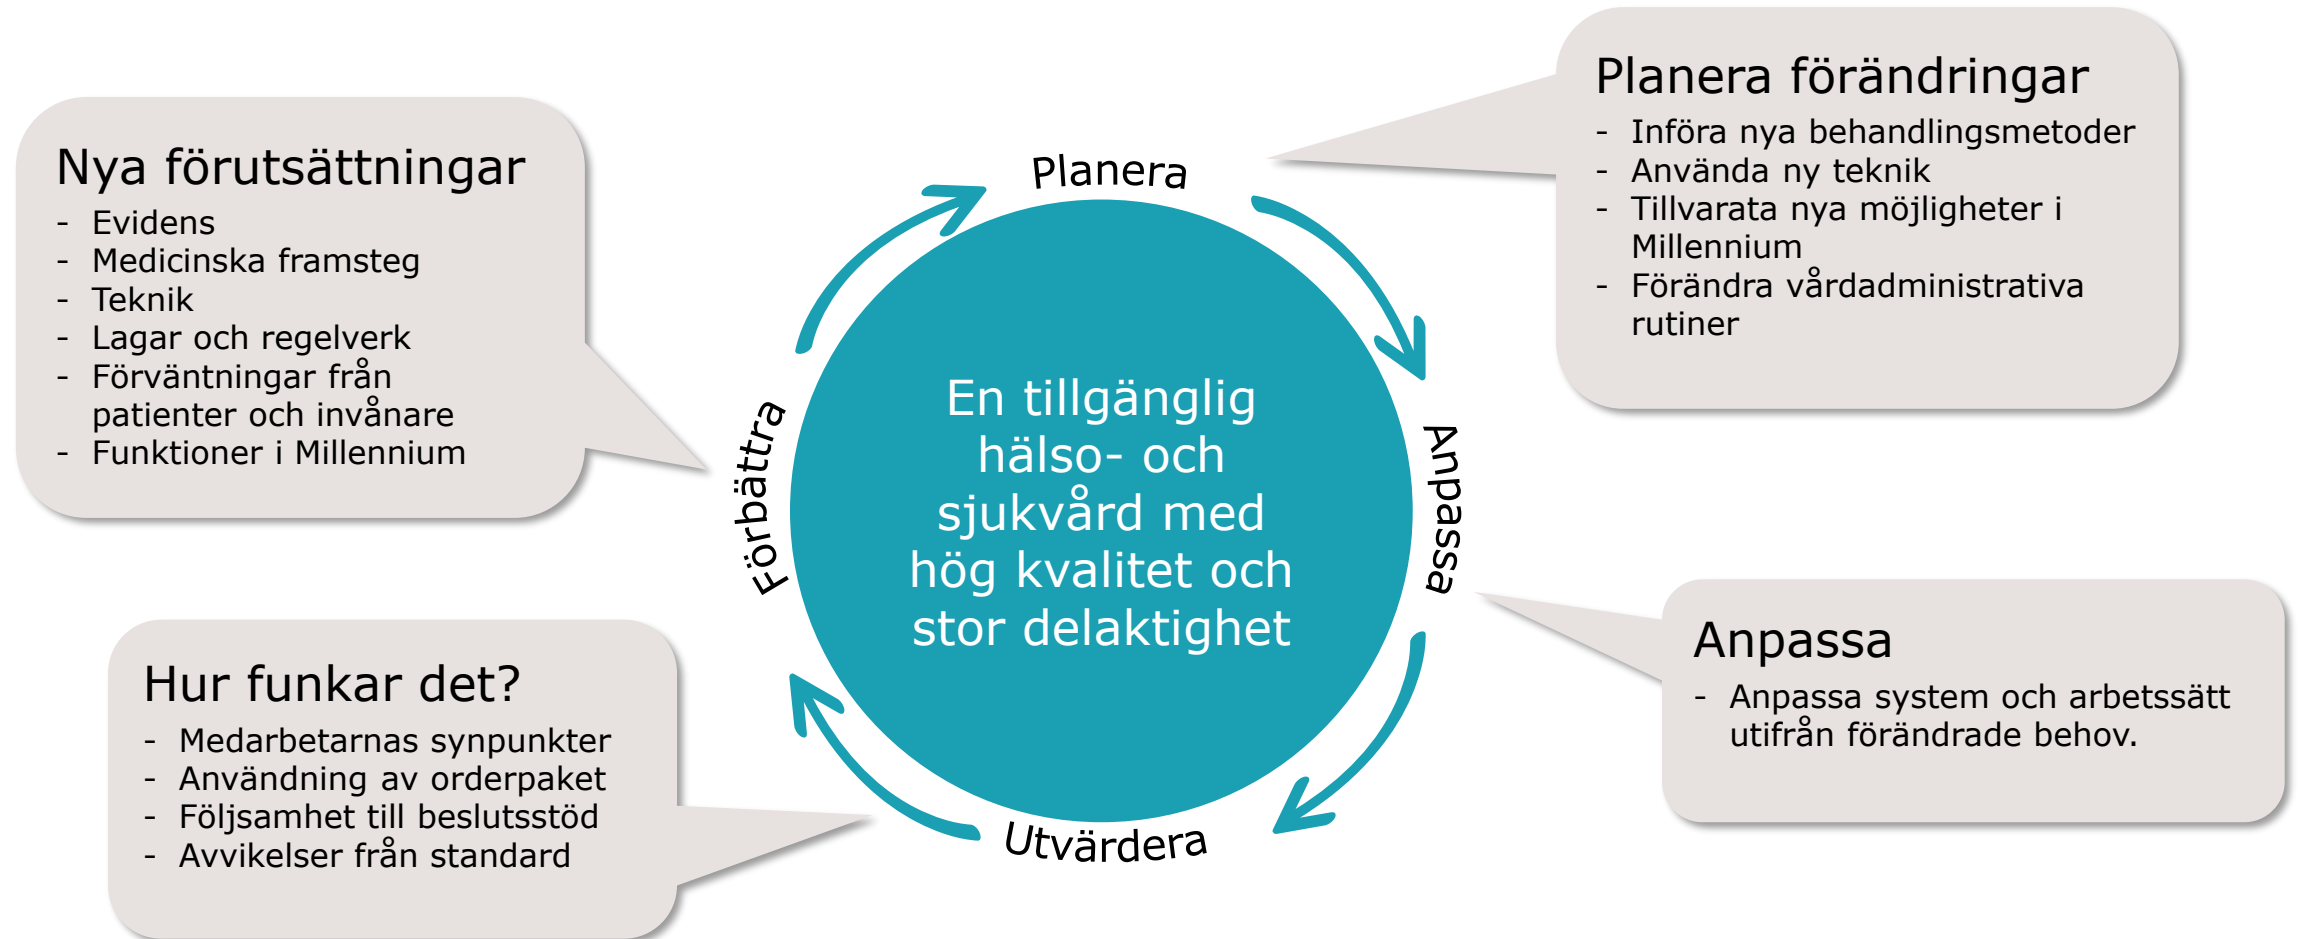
Nya förutsättningar
- Evidens
- Medicinska framsteg
- Teknik
- Lagar och regelverk
- Förväntningar från patienter och invånare
- Funktioner i Millennium

Planera förändringar
- Införa nya behandlingsmetoder
- Använda ny teknik
- Tillvarata nya möjligheter i Millennium
- Förändra vårdadministrativa rutiner

Planera

Förbättra

En tillgänglig hälso- och sjukvård med hög kvalitet och stor delaktighet

Anpassa

Utvärdera

Hur funkar det?
- Medarbetarnas synpunkter
- Användning av orderpaket
- Följsamhet till beslutsstöd
- Avvikelser från standard

Anpassa
- Anpassa system och arbetssätt utifrån förändrade behov.